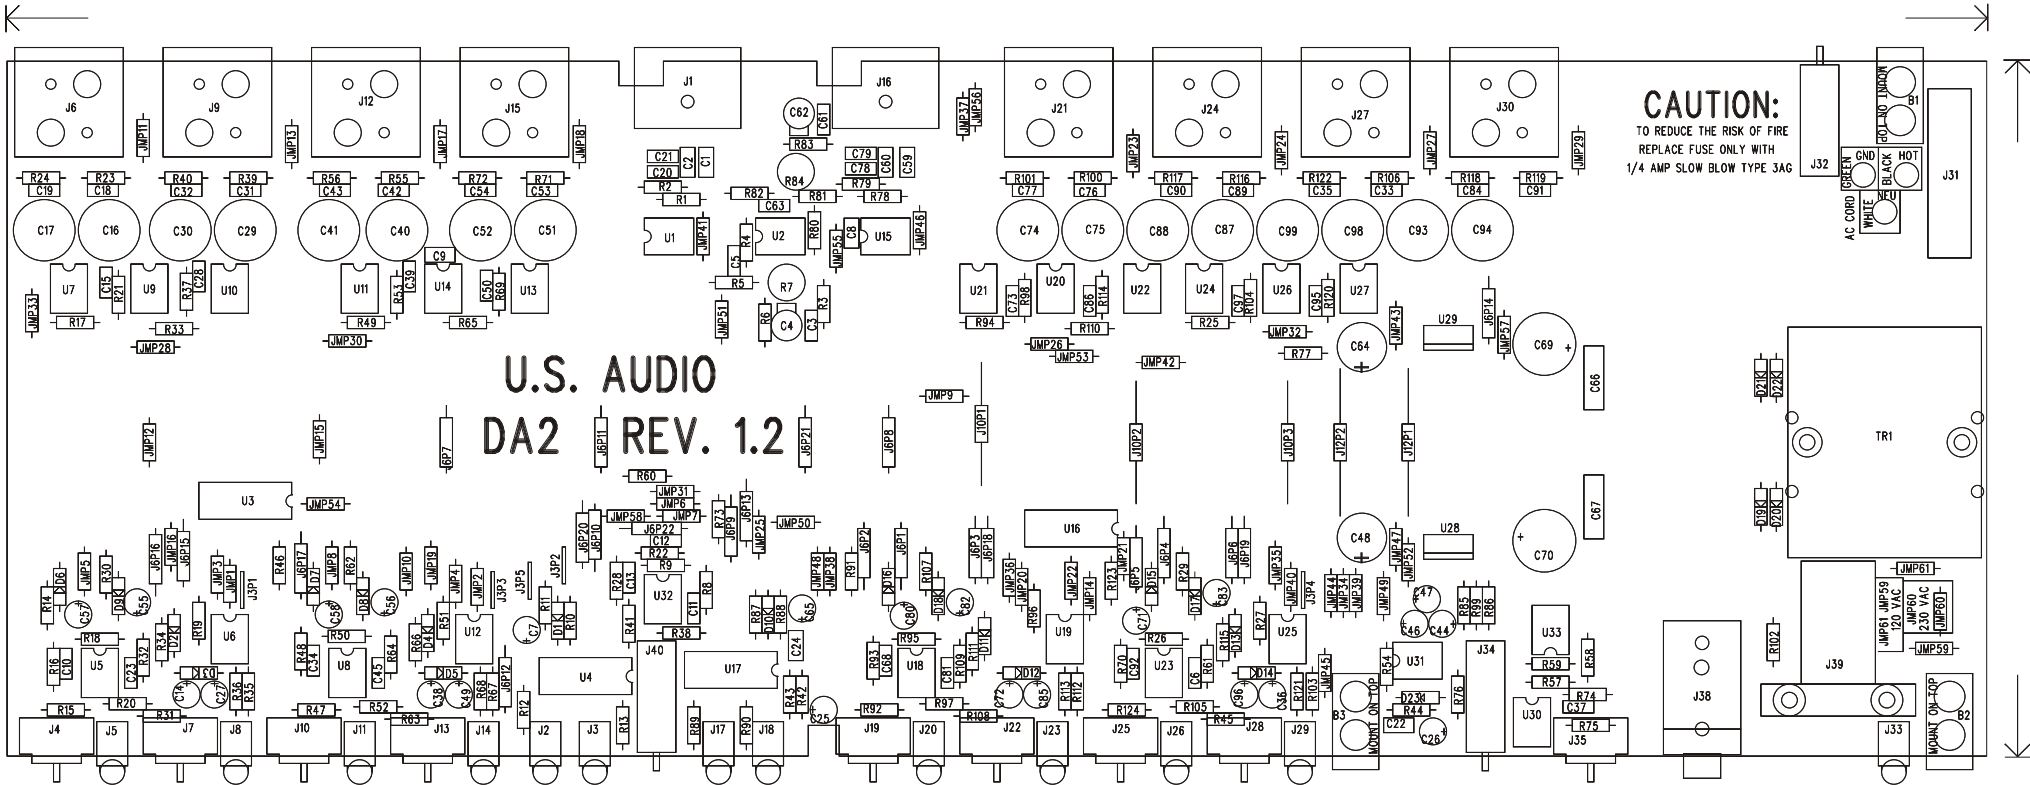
J6
J9
J12
J15
J1
J16
J21
J24
J27
J30
JMP11
JMP13
JMP17
JMP18
C62
C61
JMP37
JMP56
JMP23
JMP24
JMP27
JMP29
CAUTION:
TO REDUCE THE RISK OF FIRE
REPLACE FUSE ONLY WITH
1/4 AMP SLOW BLOW TYPE 3AG
J32
JOIN NO TOP
B1
GND
GREEN
BLACK
HOT
WHITE
NEU
AC CORD
J31
R83
C21
C2
C1
C79
C78
C60
C59
C20
R84
R2
R79
R82
R81
R78
R1
C63
R24
C19
R23
C18
R40
C32
R39
C31
R56
C43
R55
C42
R72
C54
R71
C53
R101
C77
R100
C76
R117
C90
R116
C89
R122
C35
R106
C33
R118
C84
R119
C91
C17
C16
C30
C29
C41
C40
C52
C51
C74
C75
C88
C87
C99
C98
C93
C94
U1
JMP41
R4
U2
R80
C8
U15
JMP46
C9
C5
R7
JMP55
U7
C15
R21
U9
R37
C28
U10
U11
R53
C39
U14
C50
R69
U13
R5
R3
U21
R98
C73
U20
C86
R114
U22
U24
R104
C97
U26
C95
R120
U27
JMP33
R17
R33
JMP28
R49
JMP30
R65
JMP51
R6
C4
C3
R94
R110
R25
JMP32
JMP26
JMP53
JMP43
U29
J6P14
JMP57
C64
C69
R77
JMP42
C66
U.S. AUDIO
DA2 REV. 1.2
JMP9
D21
D22
J6P12
JMP15
6P7
J6P11
J6P21
J6P8
J10P1
J10P2
J10P3
J12P2
J12P1
TR1
R60
U3
JMP54
JMP31
JMP6
JMP7
JMP58
J6P13
R73
J6P9
JMP25
JMP50
U16
C48
U28
C67
D19
D20
C70
J6P16
JMP16
J6P15
J6P20
J6P10
J6P22
C12
R22
R9
R28
C13
U32
C11
R8
R87
D10
R88
C65
JMP48
JMP38
R91
J6P2
J6P1
D16
R107
D18
C82
J6P3
J6P18
JMP36
JMP20
JMP22
JMP14
R123
JMP21
J6P5
D15
J6P4
R29
D17
C83
J6P6
J6P19
JMP35
JMP40
JMP44
JMP34
JMP39
JMP49
JMP47
JMP52
C47
R85
R99
R86
JMP61
JMP61 JMP59
120 VAC
JMP60
230 VAC
JMP60
D6
JMP5
R30
D9
C55
JMP3
JMP1
J3P1
R46
J6P17
D7
JMP8
R62
D8
C56
JMP10
JMP19
JMP4
JMP2
J3P3
J3P5
J3P2
R11
D1
R10
R14
C57
R18
R34
D2
R19
U6
C58
R50
R66
D4
R51
U12
C7
R41
R38
C80
R95
D11
R111
R109
C81
R96
U19
R26
C71
R115
D13
R27
U25
C46
C44
R54
U31
U33
R102
R16
C10
U5
C23
R32
R48
C34
U8
R64
C45
D3
C14
C27
R36
R35
R20
D5
C38
C49
R68
R67
J6P12
U4
J40
U17
C24
R43
R42
C25
R93
C68
U18
R97
R70
C92
U23
C6
R61
D12
C72
C85
R113
R112
D14
C96
C36
R121
R103
JMP45
B3
MOUNT ON TOP
D23
R44
C22
C26
R76
J34
R59
R58
R57
R74
U30
C37
R75
J38
J39
JMP59
B2
MOUNT ON TOP
R15
R31
R47
R52
R63
R12
R13
R89
R90
R92
R108
R124
R105
R45
J4
J5
J7
J8
J10
J11
J13
J14
J2
J3
J17
J18
J19
J20
J22
J23
J25
J26
J28
J29
J35
J33